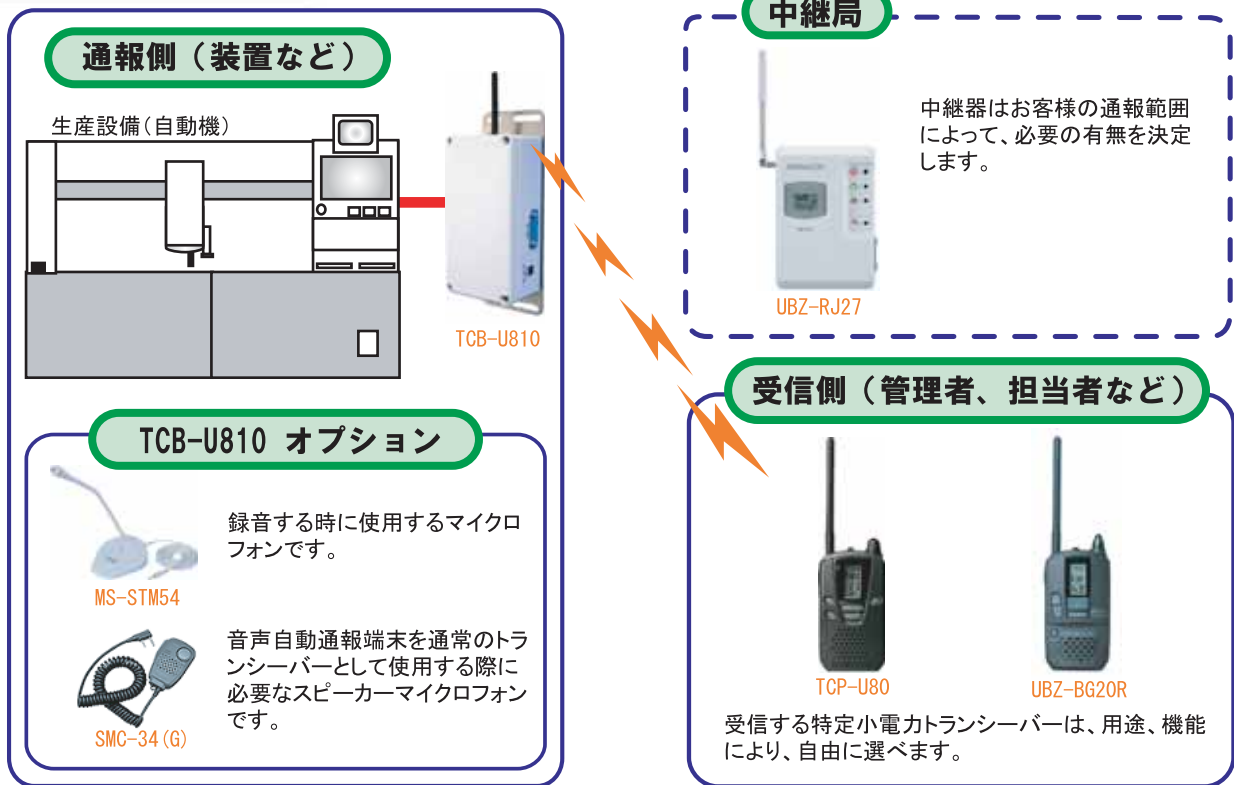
通報側（装置など）

生産設備（自動機）

TCB-U810

中継局

中継器はお客様の通報範囲によって、必要の有無を決定します。

UBZ-RJ27

受信側（管理者、担当者など）

TCP-U80

UBZ-BG20R

受信する特定小電力トランシーバーは、用途、機能により、自由に選べます。

TCB-U810 オプション

録音する時に使用するマイクロフォンです。

MS-STM54

音声自動通報端末を通常のトランシーバーとして使用する際に必要なスピーカーマイクロフォンです。

SMC-34(G)